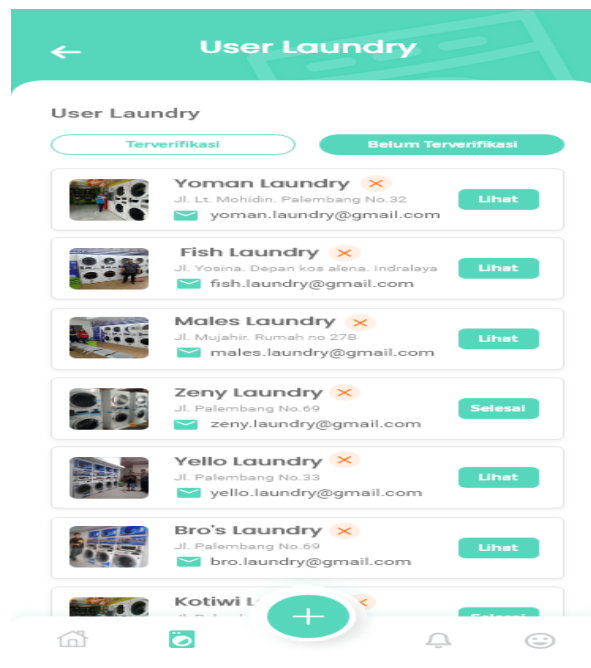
User Laundry

User Laundry

Terverifikasi

Belum Terverifikasi

Yoman Laundry
Jl. Lt. Mohidin. Palembang No.32
yoman.laundry@gmail.com
Lihat

Fish Laundry
Jl. Yosina. Depan kos alena. Indralaya
fish.laundry@gmail.com
Lihat

Males Laundry
Jl. Mujahir. Rumah no 27B
males.laundry@gmail.com
Lihat

Zeny Laundry
Jl. Palembang No.69
zeny.laundry@gmail.com
Selesai

Yello Laundry
Jl. Palembang No.33
yello.laundry@gmail.com
Lihat

Bro's Laundry
Jl. Palembang No.69
bro.laundry@gmail.com
Lihat

Kotiwi L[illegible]
Selesai